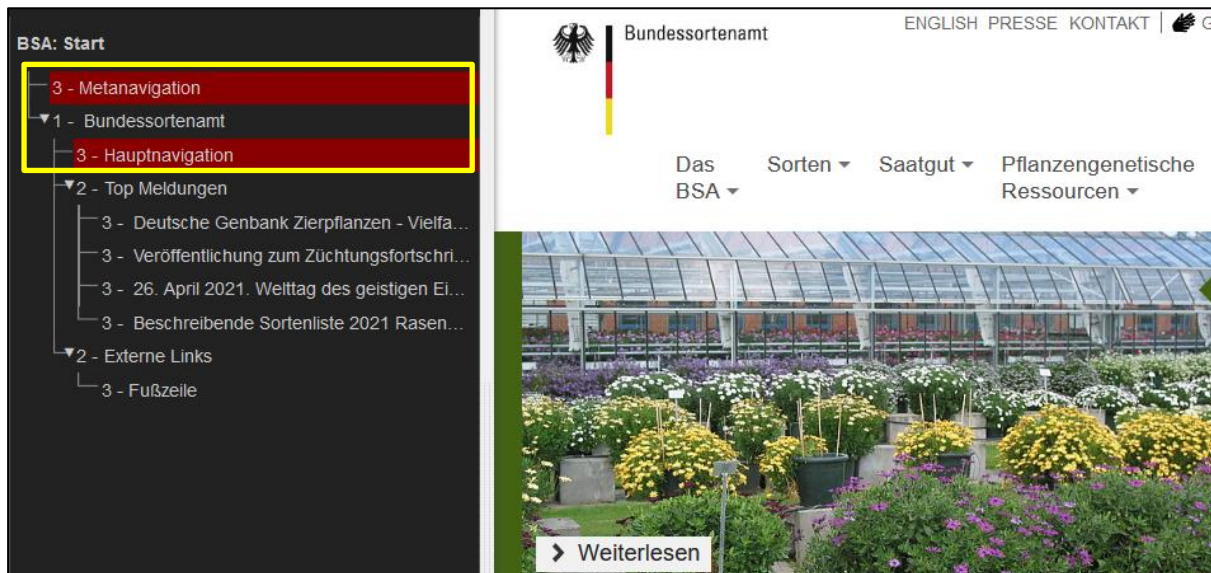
BSA: Start

3 - Metanavigation
1 - Bundessortenamt
3 - Hauptnavigation
2 - Top Meldungen
3 - Deutsche Genbank Zierpflanzen - Vielfa…
3 - Veröffentlichung zum Züchtungsfortschri…
3 - 26. April 2021. Welttag des geistigen Ei…
3 - Beschreibende Sortenliste 2021 Rasen…
2 - Externe Links
3 - Fußzeile

Bundessortenamt

ENGLISH PRESSE KONTAKT | G

Das BSA
Sorten
Saatgut
Pflanzengenetische Ressourcen

Weiterlesen